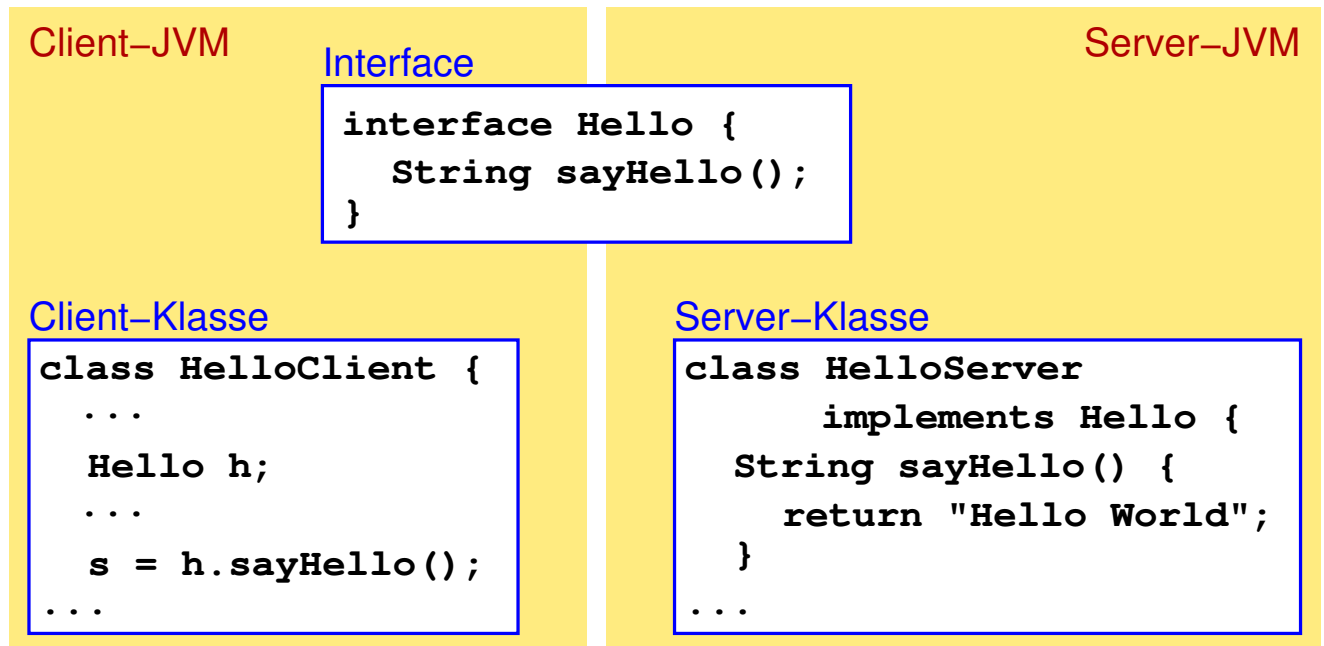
Client−JVM

Interface

```
interface Hello {
  String sayHello();
}
```

Server−JVM

Client−Klasse

```
class HelloClient {
  ...
  Hello h;
  ...
  s = h.sayHello();
...
```

Server−Klasse

```
class HelloServer
      implements Hello {
  String sayHello() {
    return "Hello World";
  }
...
```